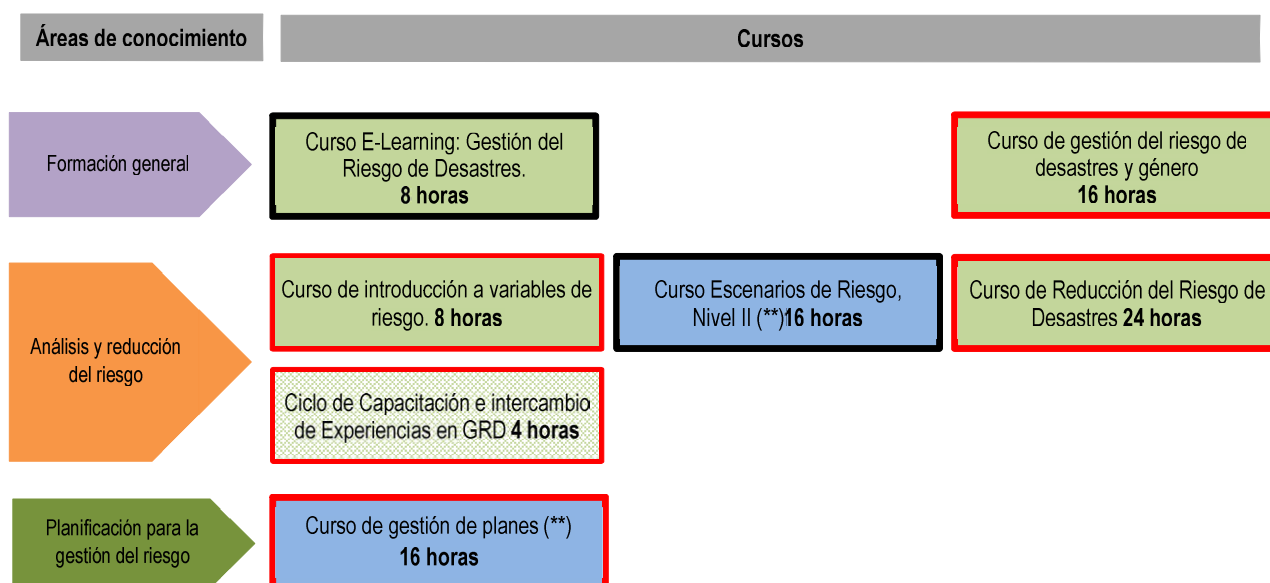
Áreas de conocimiento

Cursos

Formación general

Curso E-Learning: Gestión del Riesgo de Desastres.
8 horas

Curso de gestión del riesgo de desastres y género
16 horas

Análisis y reducción del riesgo

Curso de introducción a variables de riesgo. 8 horas

Curso Escenarios de Riesgo, Nivel II (**)16 horas

Curso de Reducción del Riesgo de Desastres 24 horas

Ciclo de Capacitación e intercambio de Experiencias en GRD 4 horas

Planificación para la gestión del riesgo

Curso de gestión de planes (**)
16 horas